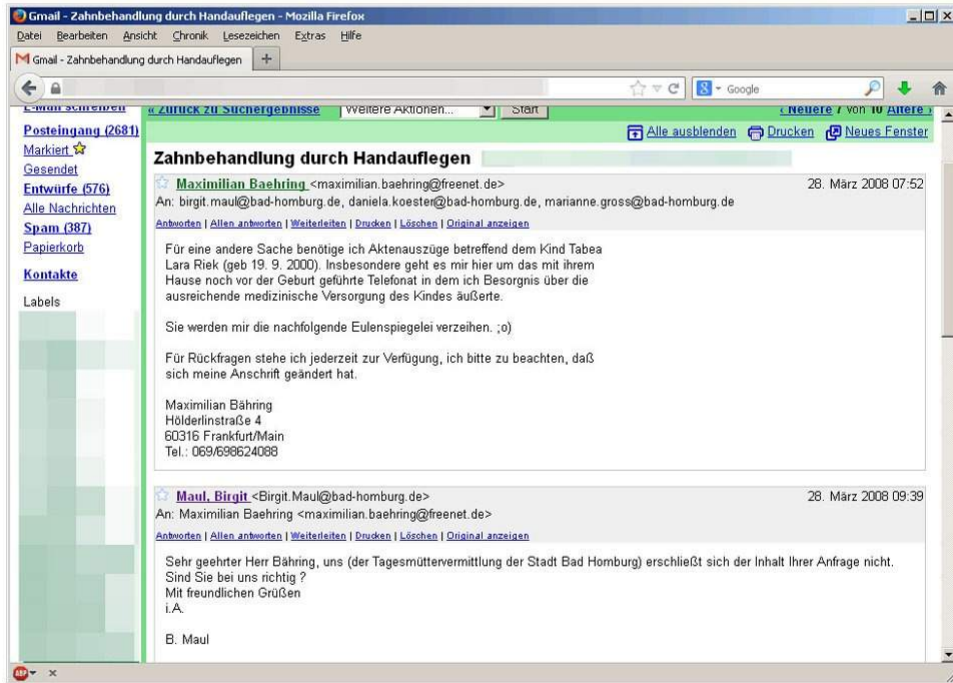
Gmail - Zahnbehandlung durch Handauflegen - Mozilla Firefox

Datei Bearbeiten Ansicht Chronik Lesezeichen Extras Hilfe

Gmail - Zahnbehandlung durch Handauflegen

Google

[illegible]

Posteingang (2681)
Markiert
Gesendet
Entwürfe (576)
Alle Nachrichten
Spam (387)
Papierkorb

Kontakte

Labels

« Zurück zu Suchergebnisse Weitere Aktionen... Start ‹ Neuere 7 von 10 Ältere ›

Alle ausblenden Drucken Neues Fenster

Zahnbehandlung durch Handauflegen

Maximilian Baehring <maximilian.baehring@freenet.de> 28. März 2008 07:52
An: birgit.maul@bad-homburg.de, daniela.koester@bad-homburg.de, marianne.gross@bad-homburg.de

Antworten | Allen antworten | Weiterleiten | Drucken | Löschen | Original anzeigen

Für eine andere Sache benötige ich Aktenauszüge betreffend dem Kind Tabea Lara Riek (geb 19. 9. 2000). Insbesondere geht es mir hier um das mit ihrem Hause noch vor der Geburt geführte Telefonat in dem ich Besorgnis über die ausreichende medizinische Versorgung des Kindes äußerte.

Sie werden mir die nachfolgende Eulenspiegelei verzeihen. ;o)

Für Rückfragen stehe ich jederzeit zur Verfügung, ich bitte zu beachten, daß sich meine Anschrift geändert hat.

Maximilian Bähring
Hölderlinstraße 4
60316 Frankfurt/Main
Tel.: 069/698624088

Maul, Birgit <Birgit.Maul@bad-homburg.de> 28. März 2008 09:39
An: Maximilian Baehring <maximilian.baehring@freenet.de>

Antworten | Allen antworten | Weiterleiten | Drucken | Löschen | Original anzeigen

Sehr geehrter Herr Bähring, uns (der Tagesmüttervermittlung der Stadt Bad Homburg) erschließt sich der Inhalt Ihrer Anfrage nicht.
Sind Sie bei uns richtig ?
Mit freundlichen Grüßen
i.A.

B. Maul